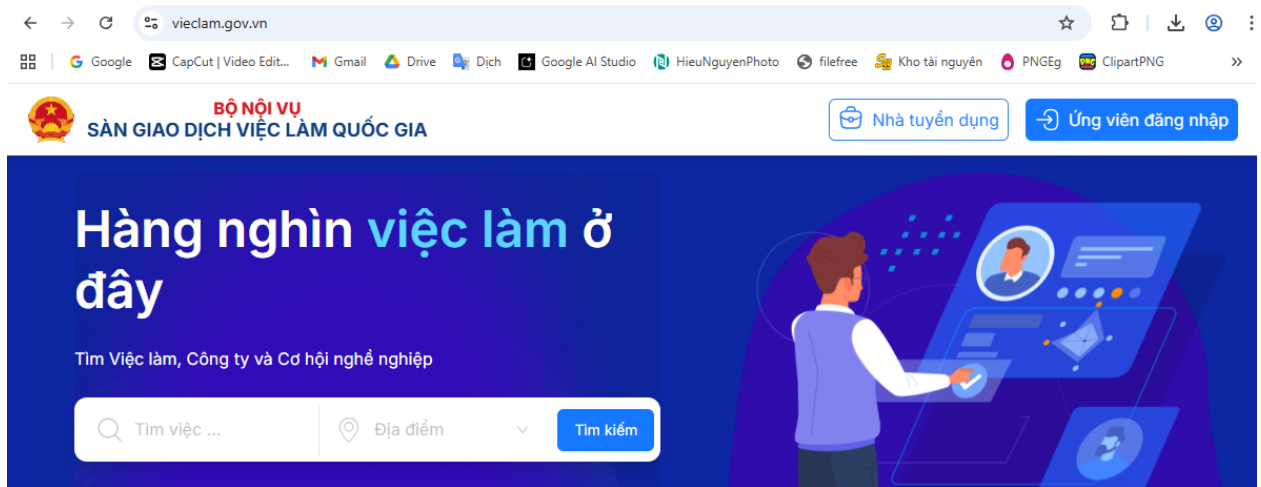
vieclam.gov.vn

Google CapCut | Video Edit... Gmail Drive Dịch Google AI Studio HieuNguyenPhoto filefree Kho tài nguyên PNGEg ClipartPNG »

BỘ NỘI VỤ
SÀN GIAO DỊCH VIỆC LÀM QUỐC GIA

Nhà tuyển dụng
Ứng viên đăng nhập

Hàng nghìn việc làm ở đây

Tìm Việc làm, Công ty và Cơ hội nghề nghiệp

Tìm việc ...
Địa điểm
Tìm kiếm